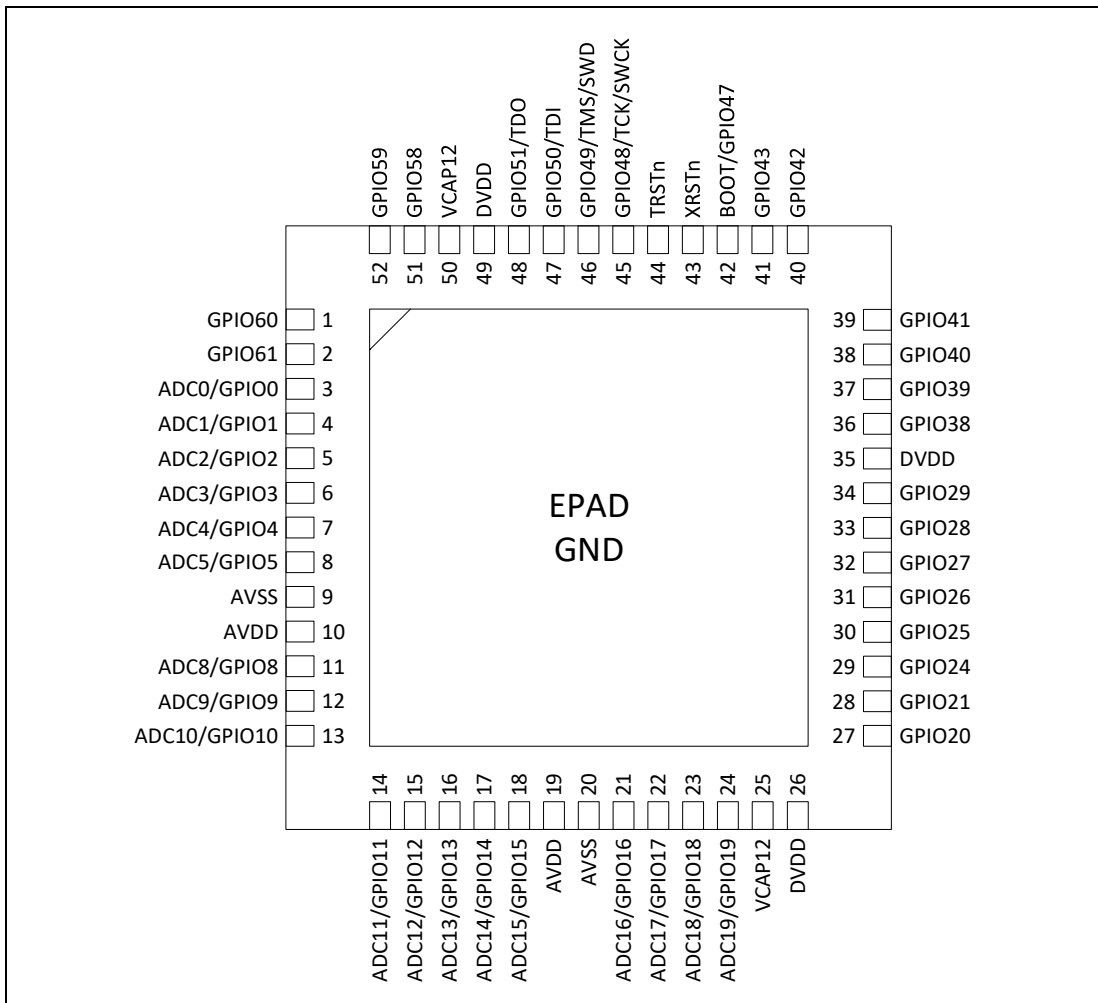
GPIO59 GPIO58 VCAP12 DVDD GPIO51/TDO GPIO50/TDI GPIO49/TMS/SWD GPIO48/TCK/SWCK TRSTn XRSTn BOOT/GPIO47 GPIO43 GPIO42

52 51 50 49 48 47 46 45 44 43 42 41 40

GPIO60 1
GPIO61 2
ADC0/GPIO0 3
ADC1/GPIO1 4
ADC2/GPIO2 5
ADC3/GPIO3 6
ADC4/GPIO4 7
ADC5/GPIO5 8
AVSS 9
AVDD 10
ADC8/GPIO8 11
ADC9/GPIO9 12
ADC10/GPIO10 13

EPAD
GND

39 GPIO41
38 GPIO40
37 GPIO39
36 GPIO38
35 DVDD
34 GPIO29
33 GPIO28
32 GPIO27
31 GPIO26
30 GPIO25
29 GPIO24
28 GPIO21
27 GPIO20

14 15 16 17 18 19 20 21 22 23 24 25 26

ADC11/GPIO11 ADC12/GPIO12 ADC13/GPIO13 ADC14/GPIO14 ADC15/GPIO15 AVDD AVSS ADC16/GPIO16 ADC17/GPIO17 ADC18/GPIO18 ADC19/GPIO19 VCAP12 DVDD